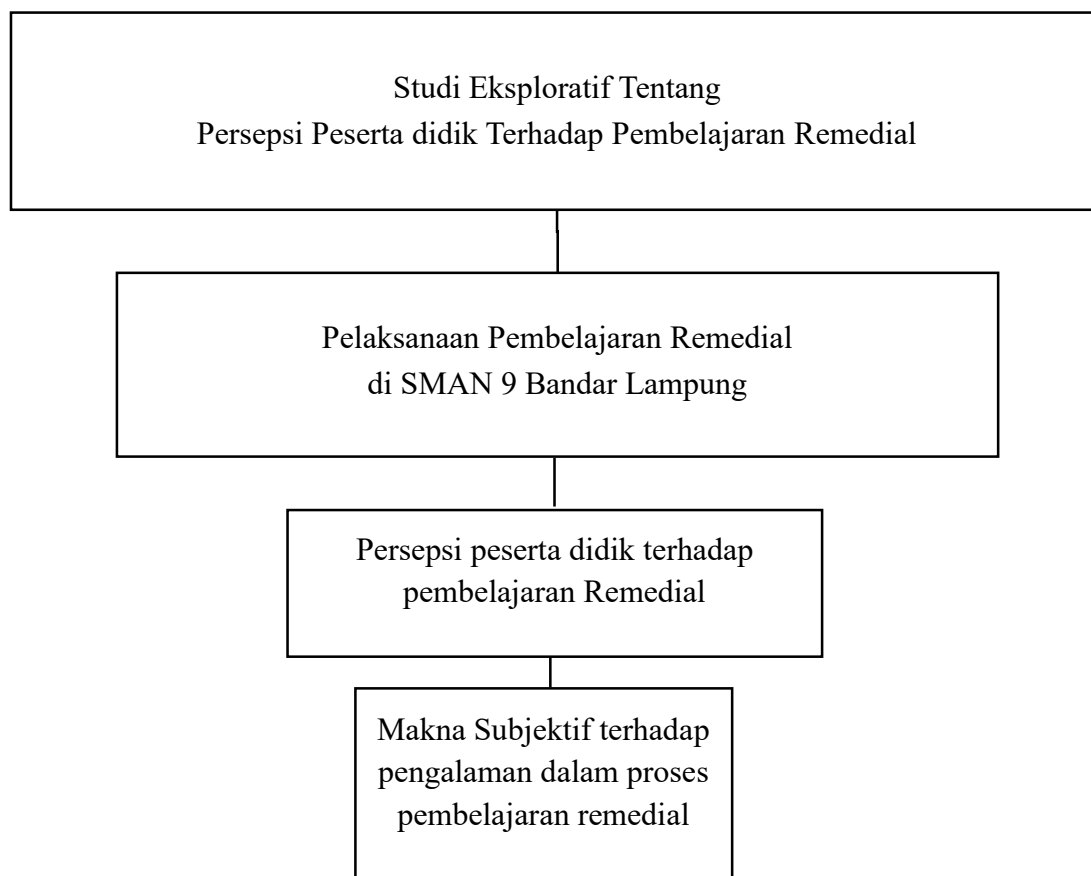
Studi Eksploratif Tentang
Persepsi Peserta didik Terhadap Pembelajaran Remedial

Pelaksanaan Pembelajaran Remedial
di SMAN 9 Bandar Lampung

Persepsi peserta didik terhadap
pembelajaran Remedial

Makna Subjektif terhadap
pengalaman dalam proses
pembelajaran remedial